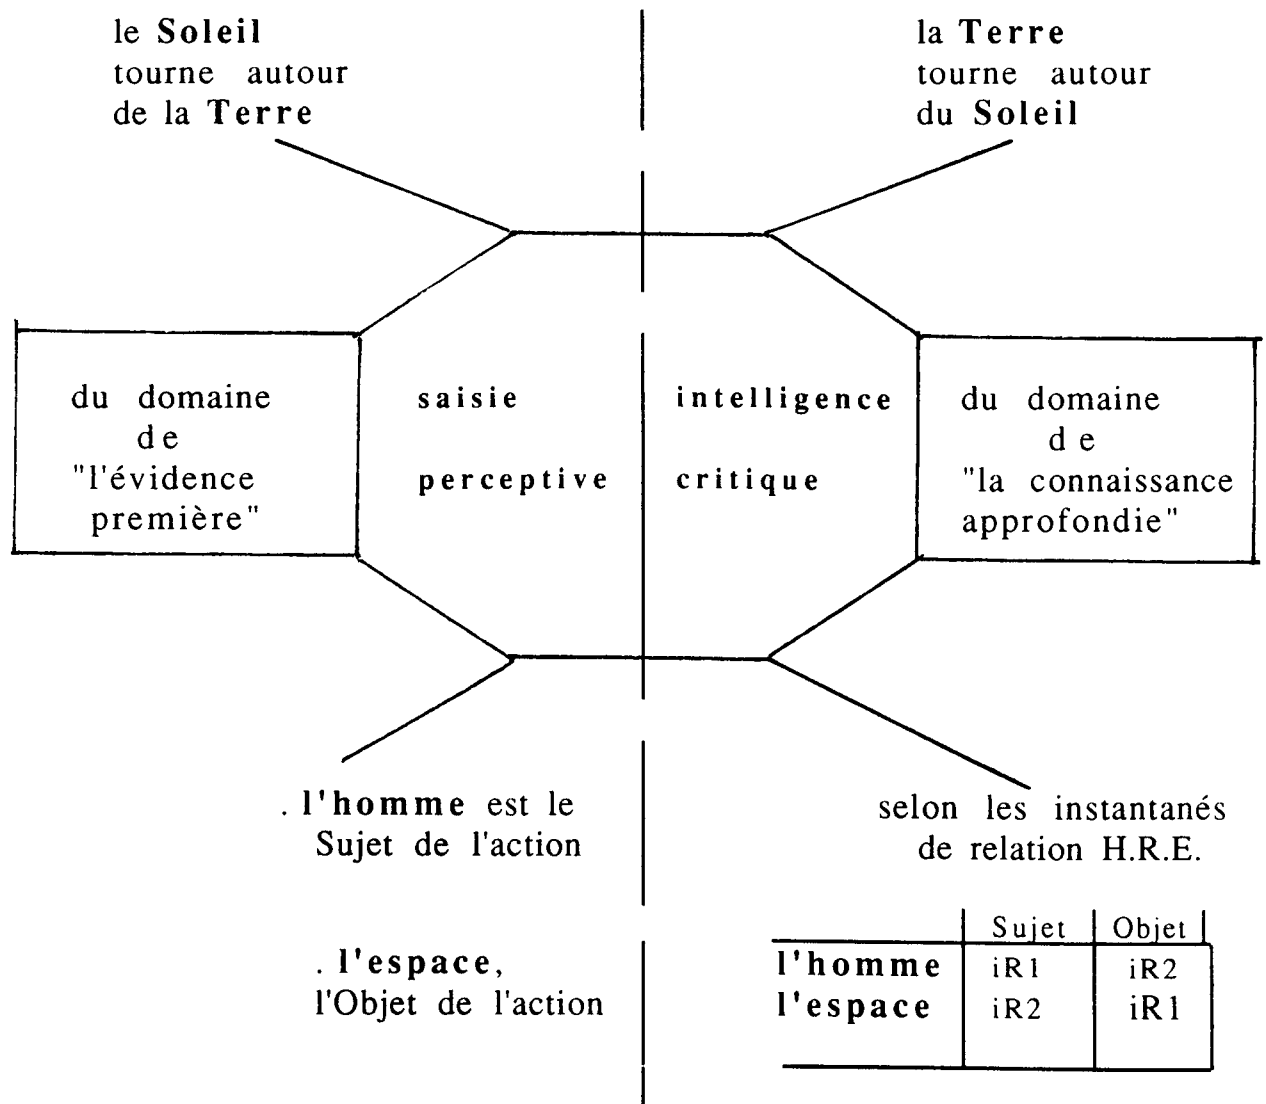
le **Soleil** tourne autour de la **Terre**

la **Terre** tourne autour du **Soleil**

du domaine de "l'évidence première"

saisie perceptive

intelligence critique

du domaine de "la connaissance approfondie"

. **l'homme** est le Sujet de l'action

. **l'espace**, l'Objet de l'action

selon les instantanés de relation H.R.E.

| | Sujet | Objet |
|---|---|---|
| **l'homme** | iR1 | iR2 |
| **l'espace** | iR2 | iR1 |